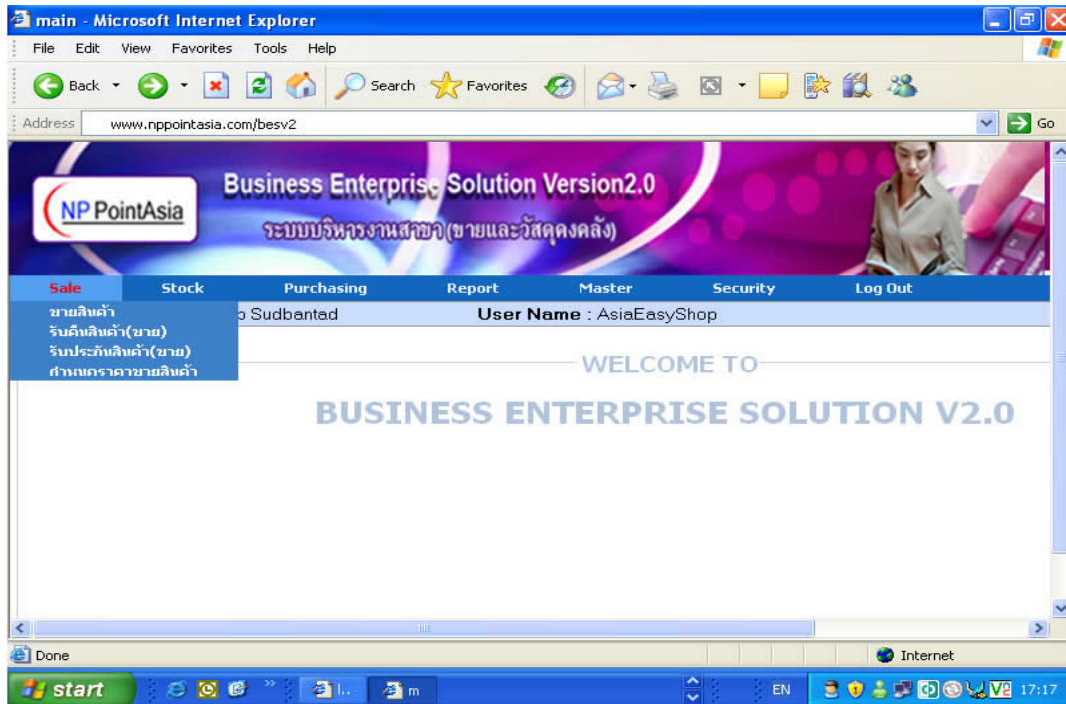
main - Microsoft Internet Explorer

File Edit View Favorites Tools Help

Back Search Favorites

Address www.nppointasia.com/besv2 Go

NP PointAsia

Business Enterprise Solution Version2.0

ระบบบริหารงานสาขา (ขายและวัสดุคงคลัง)

Sale Stock Purchasing Report Master Security Log Out

ขายสินค้า
รับคืนสินค้า(ขาย)
รับประกันสินค้า(ขาย)
กำหนดราคาขายสินค้า

o Sudbantad User Name : AsiaEasyShop

WELCOME TO

BUSINESS ENTERPRISE SOLUTION V2.0

Done Internet

start EN 17:17